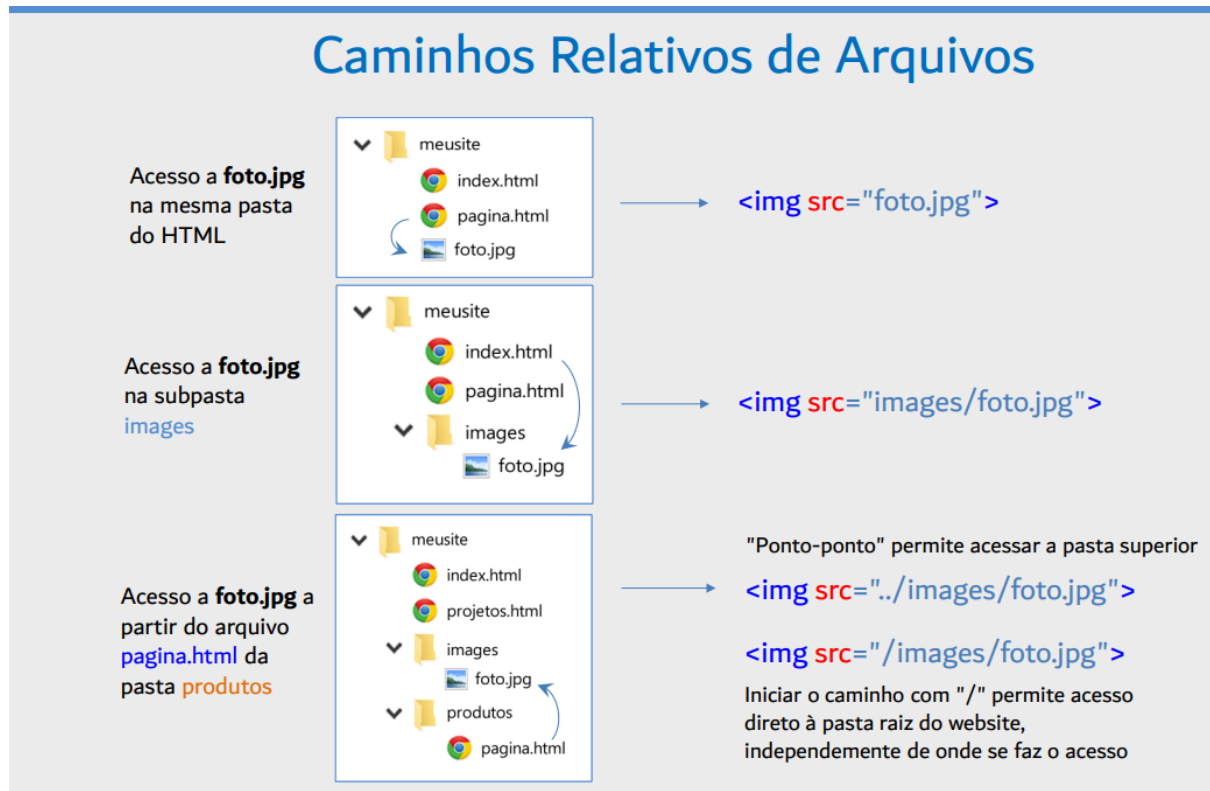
Caminhos Relativos de Arquivos

Acesso a **foto.jpg** na mesma pasta do HTML

meusite
index.html
pagina.html
foto.jpg

<img src="foto.jpg">

Acesso a **foto.jpg** na subpasta images

meusite
index.html
pagina.html
images
foto.jpg

<img src="images/foto.jpg">

Acesso a **foto.jpg** a partir do arquivo pagina.html da pasta produtos

meusite
index.html
projetos.html
images
foto.jpg
produtos
pagina.html

"Ponto-ponto" permite acessar a pasta superior

<img src="../images/foto.jpg">

<img src="/images/foto.jpg">

Iniciar o caminho com "/" permite acesso direto à pasta raiz do website, independemente de onde se faz o acesso